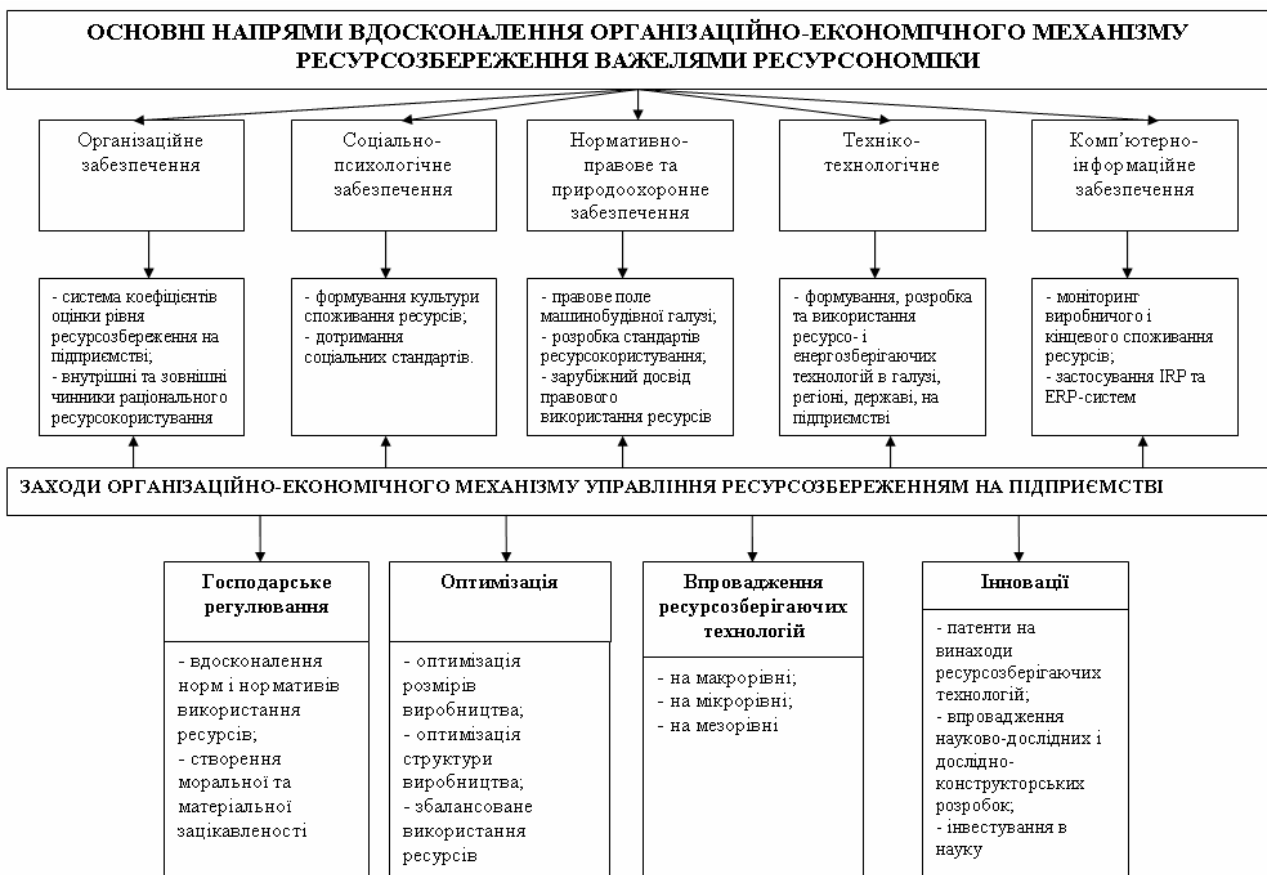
ОСНОВНІ НАПРЯМИ ВДОСКОНАЛЕННЯ ОРГАНІЗАЦІЙНО-ЕКОНОМІЧНОГО МЕХАНІЗМУ РЕСУРСОЗБЕРЕЖЕННЯ ВАЖЕЛЯМИ РЕСУРСОНОМІКИ

Організаційне забезпечення

Соціально-психологічне забезпечення

Нормативно-правове та природоохоронне забезпечення

Техніко-технологічне

Комп'ютерно-інформаційне забезпечення

- система коефіцієнтів оцінки рівня ресурсозбереження на підприємстві;
- внутрішні та зовнішні чинники раціонального ресурсокористування

- формування культури споживання ресурсів;
- дотримання соціальних стандартів.

- правове поле машинобудівної галузі;
- розробка стандартів ресурсокористування;
- зарубіжний досвід правового використання ресурсів

- формування, розробка та використання ресурсо- і енергозберігаючих технологій в галузі, регіоні, державі, на підприємстві

- моніторинг виробничого і кінцевого споживання ресурсів;
- застосування IRP та ERP-систем

ЗАХОДИ ОРГАНІЗАЦІЙНО-ЕКОНОМІЧНОГО МЕХАНІЗМУ УПРАВЛІННЯ РЕСУРСОЗБЕРЕЖЕННЯМ НА ПІДПРИЄМСТВІ

Господарське регулювання

- вдосконалення норм і нормативів використання ресурсів;
- створення моральної та матеріальної зацікавленості

Оптимізація

- оптимізація розмірів виробництва;
- оптимізація структури виробництва;
- збалансоване використання ресурсів

Впровадження ресурсозберігаючих технологій

- на макрорівні;
- на мікрорівні;
- на мезорівні

Інновації

- патенти на винаходи ресурсозберігаючих технологій;
- впровадження науково-дослідних і дослідно-конструкторських розробок;
- інвестування в науку